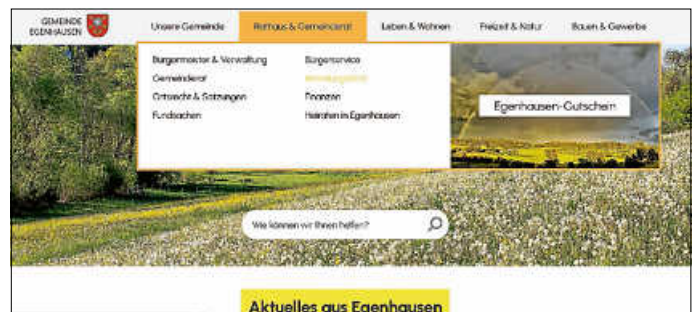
GEMEINDE EGENHAUSEN

Unsere Gemeinde

Rathaus & Gemeinderat

Leben & Wohnen

Freizeit & Natur

Bauen & Gewerbe

Bürgermeister & Verwaltung

Gemeinderat

Ortsrecht & Satzungen

Fundsachen

Bürgerservice

Verwaltungsportal

Finanzen

Heiraten in Egenhausen

Egenhausen-Gutschein

Wie können wir Ihnen helfen?

Aktuelles aus Egenhausen